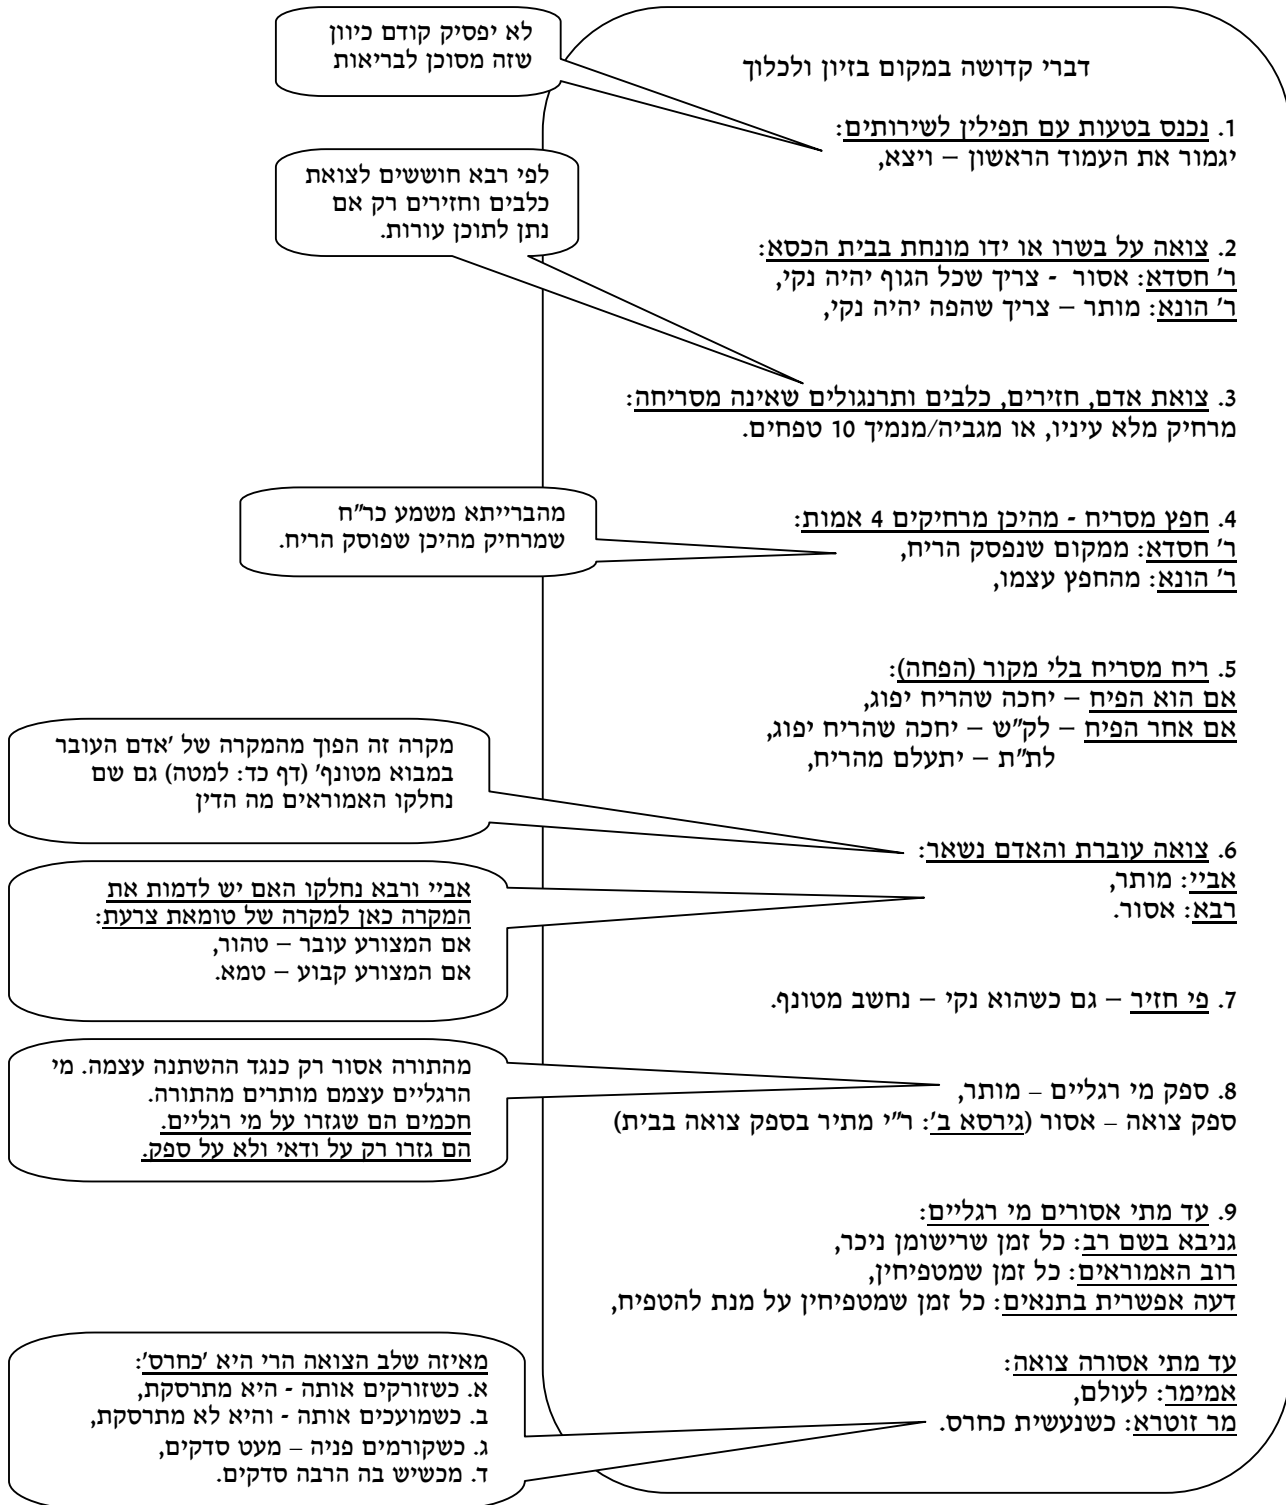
דברי קדושה במקום בזיון ולכלוך

לא יפסיק קודם כיוון שזה מסוכן לבריאות

1. נכנס בטעות עם תפילין לשירותים:
יגמור את העמוד הראשון – ויצא,

לפי רבא חוששים לצואת כלבים וחזירים רק אם נתן לתוכן עורות.

2. צואה על בשרו או ידו מונחת בבית הכסא:
ר' חסדא: אסור - צריך שכל הגוף יהיה נקי,
ר' הונא: מותר – צריך שהפה יהיה נקי,

3. צואת אדם, חזירים, כלבים ותרנגולים שאינה מסריחה:
מרחיק מלא עיניו, או מגביה/מנמיך 10 טפחים.

מהברייתא משמע כר"ח שמרחיק מהיכן שפוסק הריח.

4. חפץ מסריח - מהיכן מרחיקים 4 אמות:
ר' חסדא: ממקום שנפסק הריח,
ר' הונא: מהחפץ עצמו,

5. ריח מסריח בלי מקור (הפחה):
אם הוא הפיח – יחכה שהריח יפוג,
אם אחר הפיח – לק"ש – יחכה שהריח יפוג,
לת"ת – יתעלם מהריח,

מקרה זה הפוך מהמקרה של 'אדם העובר במבוא מטונף' (דף כד: למטה) גם שם נחלקו האמוראים מה הדין

6. צואה עוברת והאדם נשאר:
אביי: מותר,
רבא: אסור.

אביי ורבא נחלקו האם יש לדמות את המקרה כאן למקרה של טומאת צרעת:
אם המצורע עובר – טהור,
אם המצורע קבוע – טמא.

7. פי חזיר – גם כשהוא נקי – נחשב מטונף.

מהתורה אסור רק כנגד ההשתנה עצמה. מי הרגליים עצמם מותרים מהתורה.
חכמים הם שגזרו על מי רגליים.
הם גזרו רק על ודאי ולא על ספק.

8. ספק מי רגליים – מותר,
ספק צואה – אסור (גירסא ב': ר"י מתיר בספק צואה בבית)

9. עד מתי אסורים מי רגליים:
גניבא בשם רב: כל זמן שרישומן ניכר,
רוב האמוראים: כל זמן שמטפיחין,
דעה אפשרית בתנאים: כל זמן שמטפיחין על מנת להטפיח,

עד מתי אסורה צואה:
אמימר: לעולם,
מר זוטרא: כשנעשית כחרס.

מאיזה שלב הצואה הרי היא 'כחרס':
א. כשזורקים אותה - היא מתרסקת,
ב. כשמועכים אותה - והיא לא מתרסקת,
ג. כשקורמים פניה – מעט סדקים,
ד. מכשיש בה הרבה סדקים.